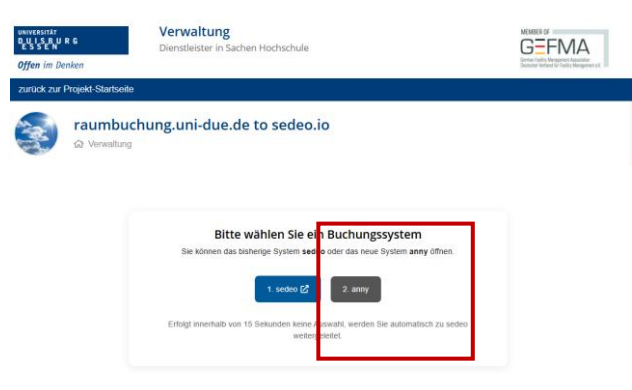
UNIVERSITÄT
DUISBURG
ESSEN
Offen im Denken

Verwaltung
Dienstleister in Sachen Hochschule

MEMBER OF
GEFMA
German Facility Management Association
Deutscher Verband für Facility Management e.V.

zurück zur Projekt-Startseite

raumbuchung.uni-due.de to sedeo.io
Verwaltung

Bitte wählen Sie ein Buchungssystem
Sie können das bisherige System sedeo oder das neue System anny öffnen.

1. sedeo

2. anny

Erfolgt innerhalb von 15 Sekunden keine Auswahl, werden Sie automatisch zu sedeo weitergeleitet.